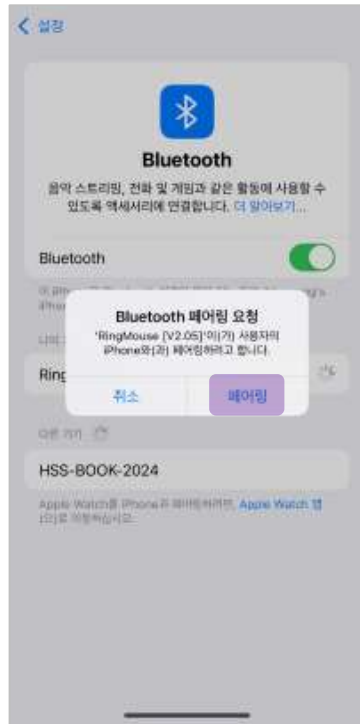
< 설정

Bluetooth

음악 스트리밍, 전화 및 게임과 같은 활동에 사용할 수 있도록 액세서리에 연결합니다. 더 알아보기...

Bluetooth

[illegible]

나의 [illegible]

Ring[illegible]

Bluetooth 페어링 요청

'RingMouse [V2.05]'이(가) 사용자의 iPhone와(과) 페어링하려고 합니다.

취소 페어링

다른 기기

HSS-BOOK-2024

Apple Watch를 iPhone과 페어링하려면, Apple Watch 앱으로 이동하십시오.